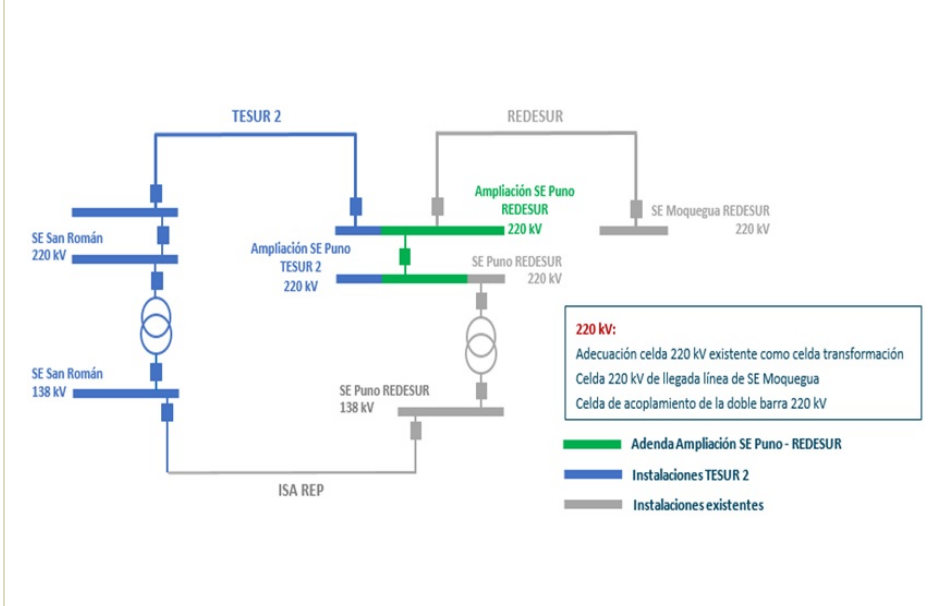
TESUR 2

REDESUR

Ampliación SE Puno
REDESUR
220 kV

SE Moquegua REDESUR
220 kV

SE San Román
220 kV

Ampliación SE Puno
TESUR 2
220 kV

SE Puno REDESUR
220 kV

220 kV:
Adecuación celda 220 kV existente como celda transformación
Celda 220 kV de llegada línea de SE Moquegua
Celda de acoplamiento de la doble barra 220 kV

SE San Román
138 kV

SE Puno REDESUR
138 kV

Adenda Ampliación SE Puno - REDESUR

Instalaciones TESUR 2

Instalaciones existentes

ISA REP